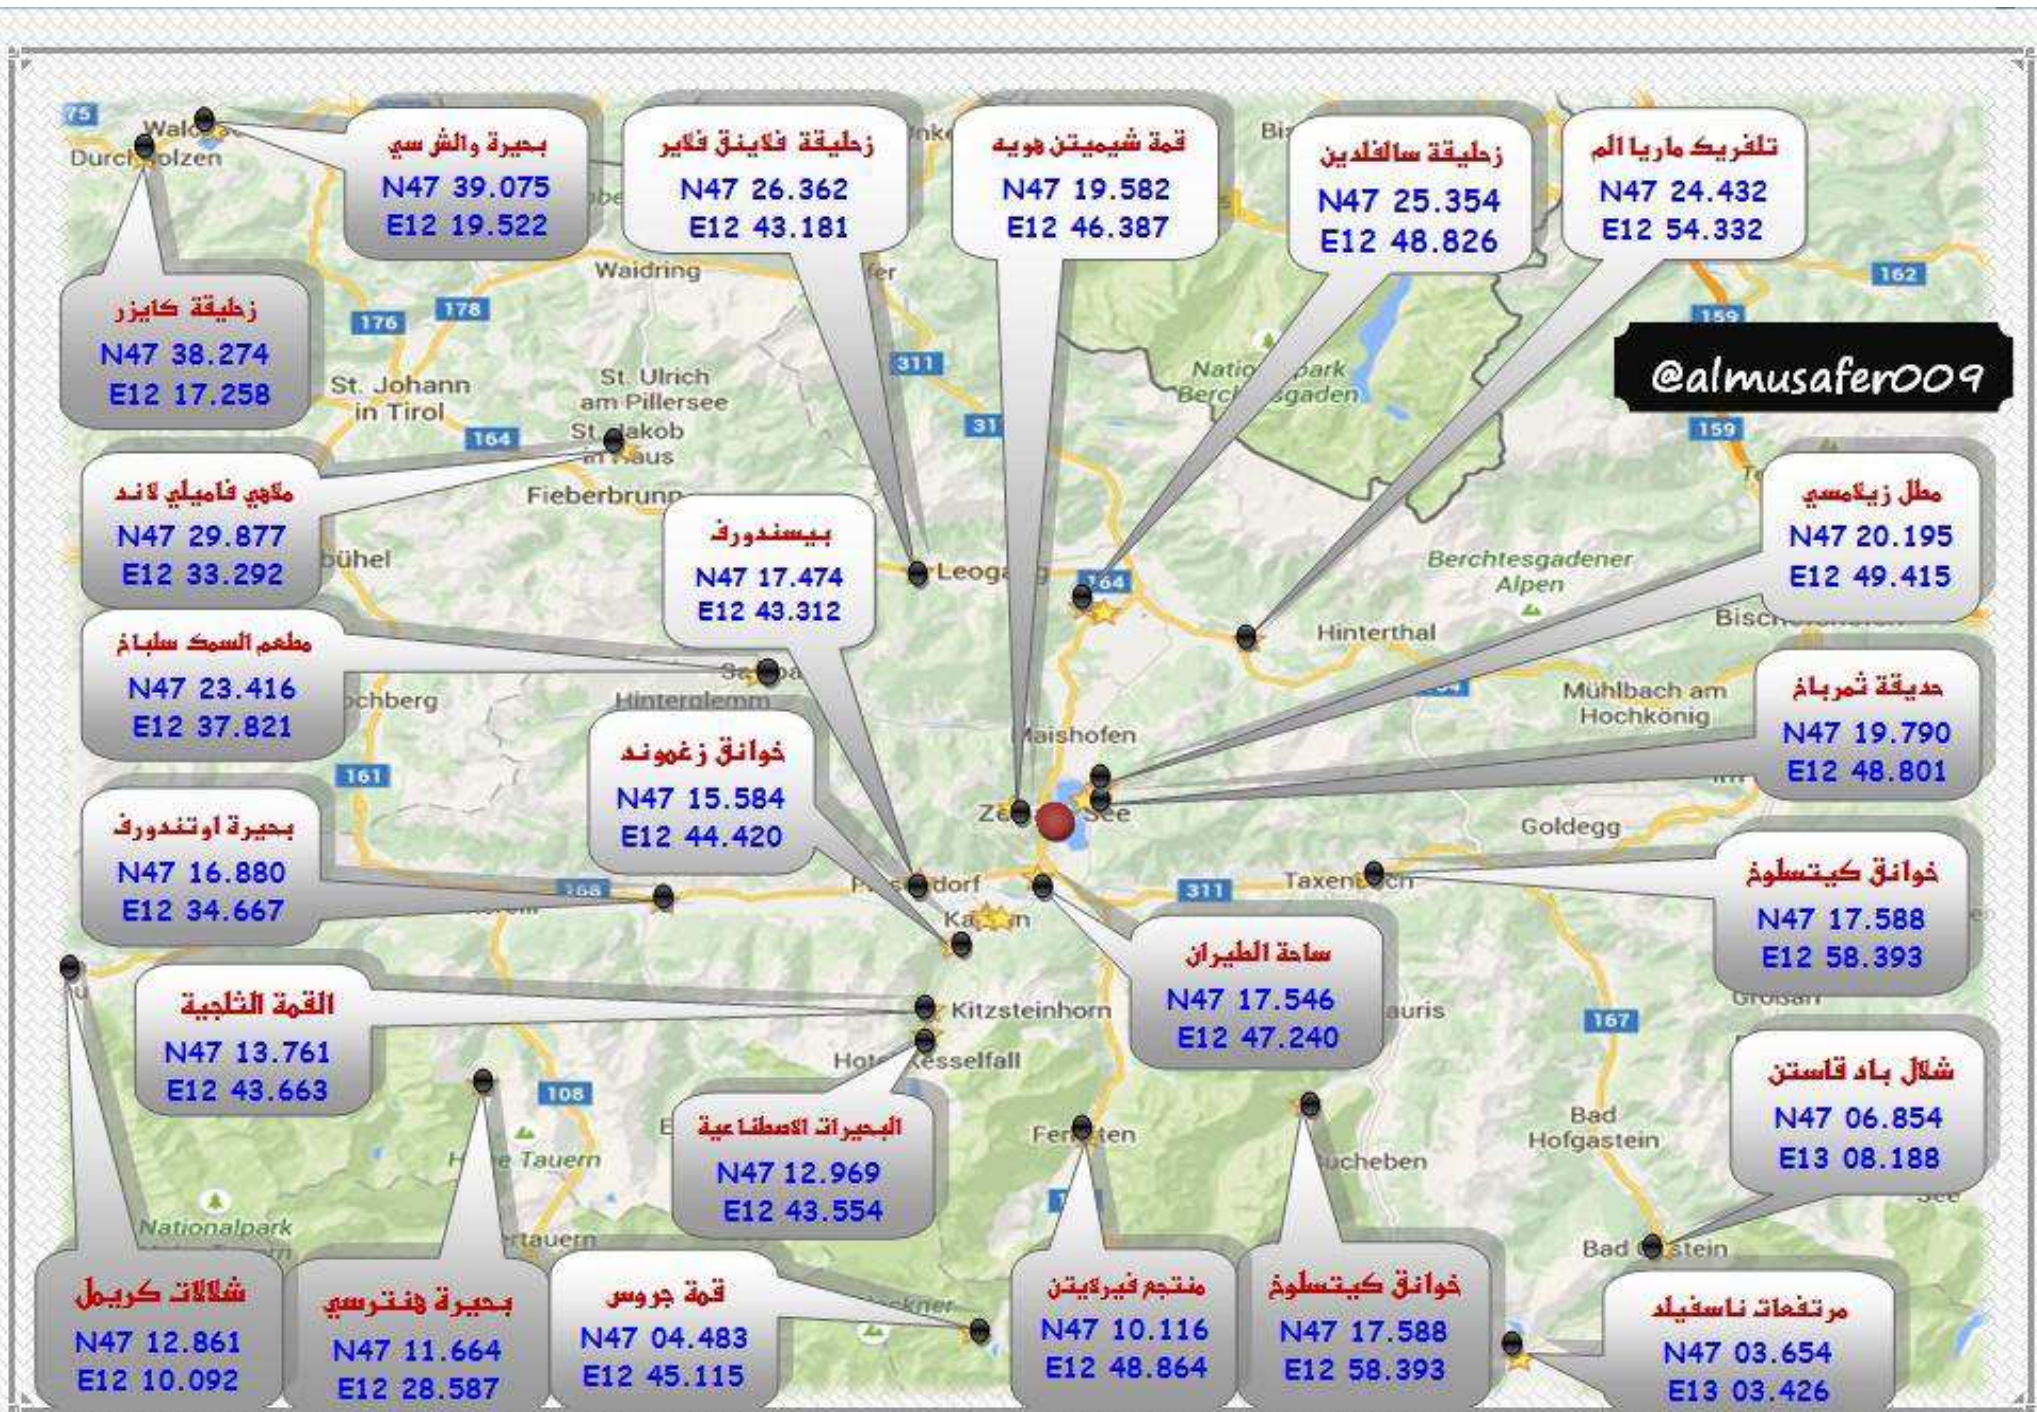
بحيرة والشرسي
N47 39.075
E12 19.522

زحليقة فلاينق فلاير
N47 26.362
E12 43.181

قمة شيميتن هويه
N47 19.582
E12 46.387

زحليقة سالفلدين
N47 25.354
E12 48.826

تلفريك ماريا الم
N47 24.432
E12 54.332

زحليقة كايزر
N47 38.274
E12 17.258

@almusafer009

ملاهي فاميلي لاند
N47 29.877
E12 33.292

بيسندورف
N47 17.474
E12 43.312

مطل زيلامسي
N47 20.195
E12 49.415

مطعم السمك سلباخ
N47 23.416
E12 37.821

خوانق زغموند
N47 15.584
E12 44.420

حديقة ثمرباخ
N47 19.790
E12 48.801

بحيرة اوتندورف
N47 16.880
E12 34.667

ساحة الطيران
N47 17.546
E12 47.240

خوانق كيتسلوخ
N47 17.588
E12 58.393

القمة الثلجية
N47 13.761
E12 43.663

البحيرات الاصطناعية
N47 12.969
E12 43.554

شلال باد قاستن
N47 06.854
E13 08.188

شلالات كريمل
N47 12.861
E12 10.092

بحيرة هنترسي
N47 11.664
E12 28.587

قمة جروس
N47 04.483
E12 45.115

منتجع فيرليتن
N47 10.116
E12 48.864

خوانق كيتسلوخ
N47 17.588
E12 58.393

مرتفعات ناسفيلد
N47 03.654
E13 03.426

Durchholzen
Waidring
St. Johann in Tirol
St. Ulrich am Pillersee
St. Jakob in Haus
Fieberbrunn
Leogang
Nationalpark Berchtesgaden
Berchtesgadener Alpen
Hinterthal
Mühlbach am Hochkönig
Maishofen
Hinterglemm
Goldegg
Taxenbach
Kaprun
Kitzsteinhorn
Hotel Kesselfall
Hohe Tauern
Nationalpark
Fusch
Bad Hofgastein
Bad Gastein
75 178 176 311 31 164 162 159 161 168 311 167 108